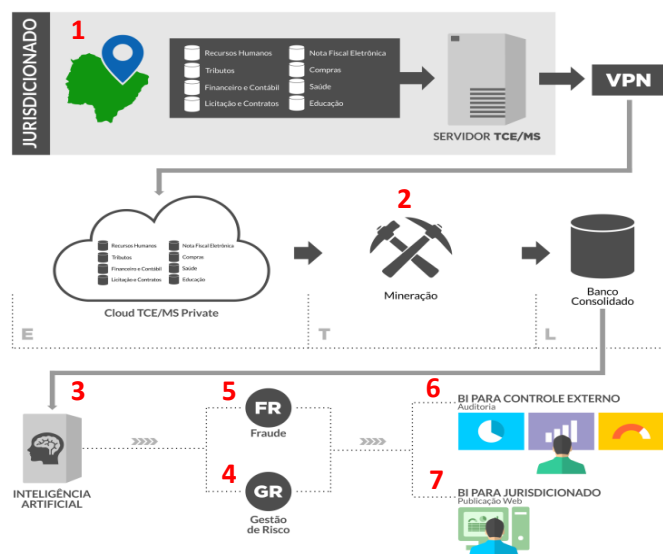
JURISDICIONADO

1

Recursos Humanos
Tributos
Financeiro e Contábil
Licitação e Contratos
Nota Fiscal Eletrônica
Compras
Saúde
Educação

SERVIDOR TCE/MS

VPN

Recursos Humanos
Tributos
Financeiro e Contábil
Licitação e Contratos
Nota Fiscal Eletrônica
Compras
Saúde
Educação

Cloud TCE/MS Private

E

2

Mineração

T

Banco Consolidado

L

3

INTELIGÊNCIA ARTIFICIAL

5

FR

Fraude

4

GR

Gestão de Risco

6

BI PARA CONTROLE EXTERNO
Auditoria

7

BI PARA JURISDICIONADO
Publicação Web